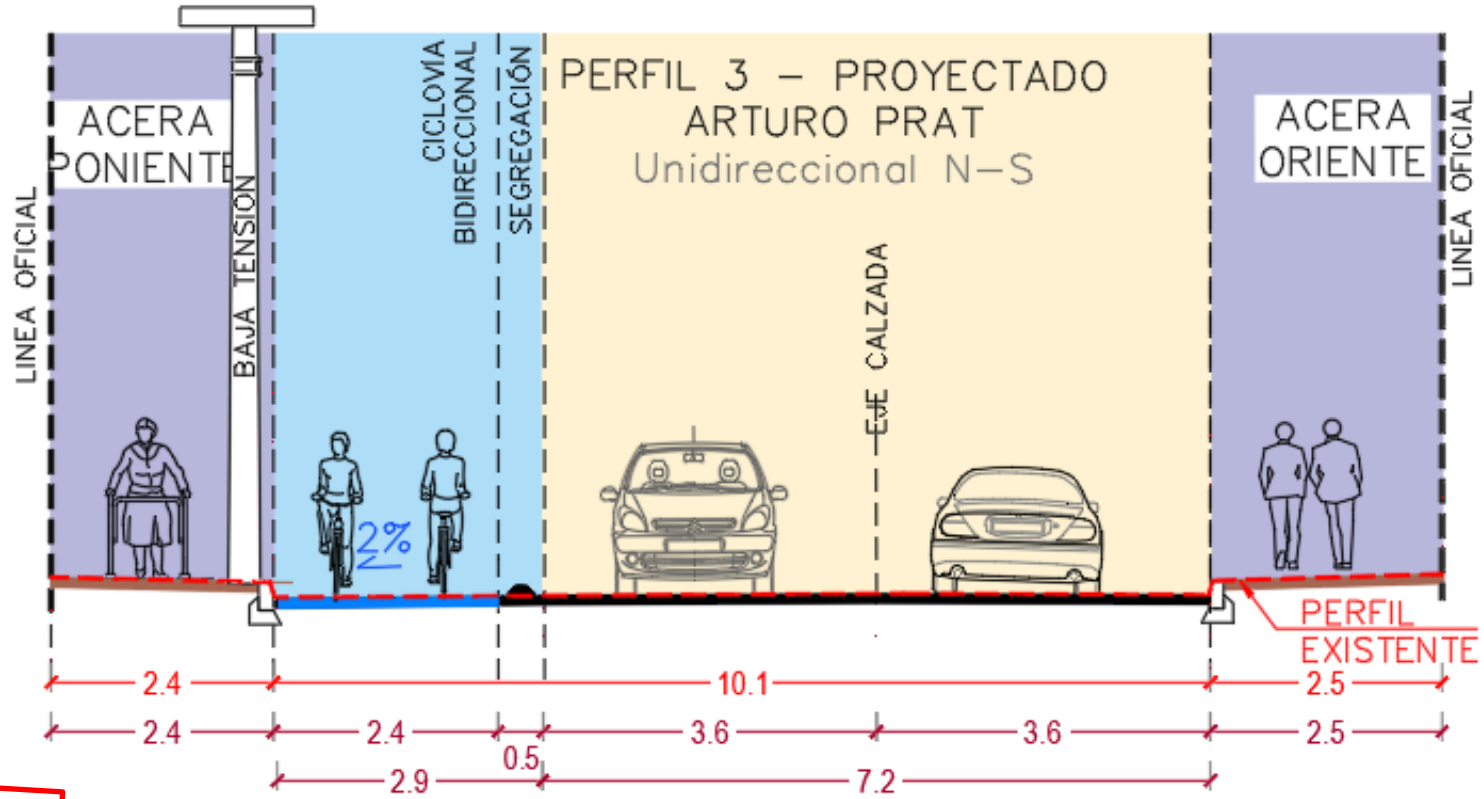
LINEA OFICIAL

ACERA PONIENTE

BAJA TENSION

CICLOVIA BIDIRECCIONAL

SEGREGACIÓN

PERFIL 3 – PROYECTADO
ARTURO PRAT
Unidireccional N–S

EJE CALZADA

ACERA ORIENTE

LINEA OFICIAL

2%

PERFIL EXISTENTE

2.4
10.1
2.5

2.4
2.4
3.6
3.6
2.5

0.5
2.9
7.2